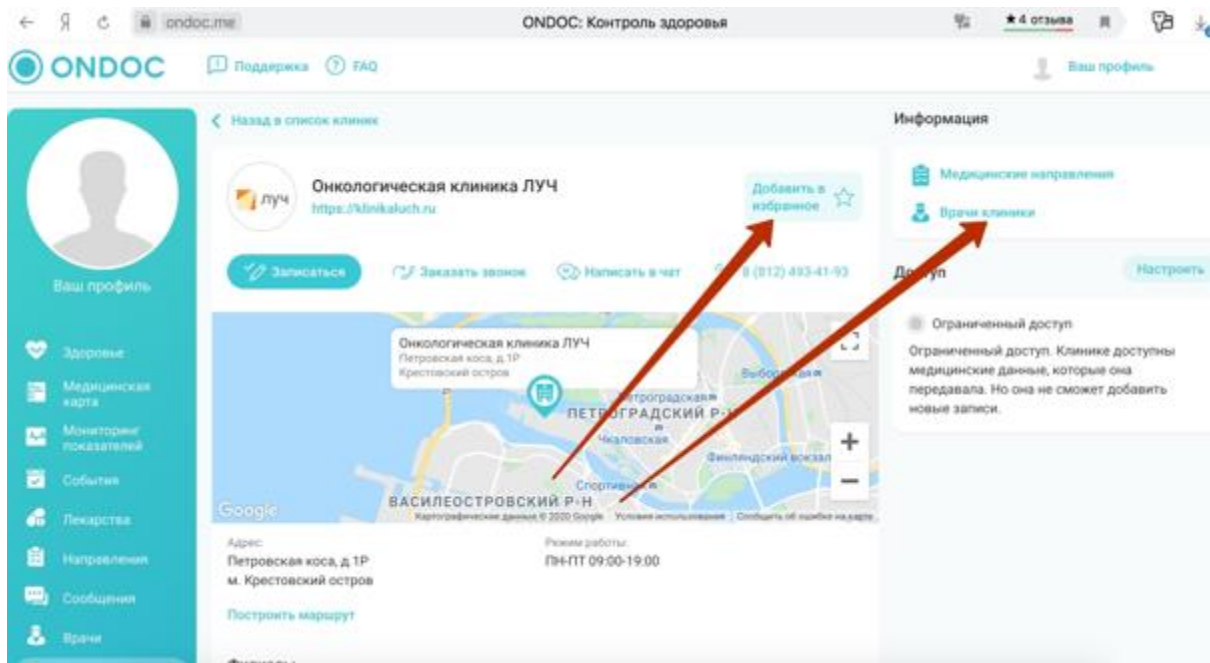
ondoc.me

ONDOC: Контроль здоровья

★4 отзыва

ONDOC

Поддержка FAQ

Ваш профиль

Ваш профиль

Здоровье

Медицинская карта

Мониторинг показателей

События

Лекарства

Направления

Сообщения

Врачи

Назад в список клиник

ЛУЧ

Онкологическая клиника ЛУЧ

https://klinikaluch.ru

Добавить в избранное

Записаться

Заказать звонок

Написать в чат

8 (812) 493-41-93

Онкологическая клиника ЛУЧ
Петровская коса, д.1Р
Крестовский остров

Выборгский р-н

Петроградская

ПЕТРОГРАДСКИЙ Р-Н

Чкаловская

Финляндский вокзал

Спортивная

ВАСИЛЕОСТРОВСКИЙ Р-Н

Google

Картографические данные © 2020 Google Условия использования Сообщить об ошибке на карте

Адрес:
Петровская коса, д.1Р
м. Крестовский остров

Режим работы:
ПН-ПТ 09:00-19:00

Построить маршрут

Информация

Медицинские направления

Врачи клиники

Доступ

Настроить

Ограниченный доступ

Ограниченный доступ. Клинике доступны медицинские данные, которые она передавала. Но она не сможет добавить новые записи.